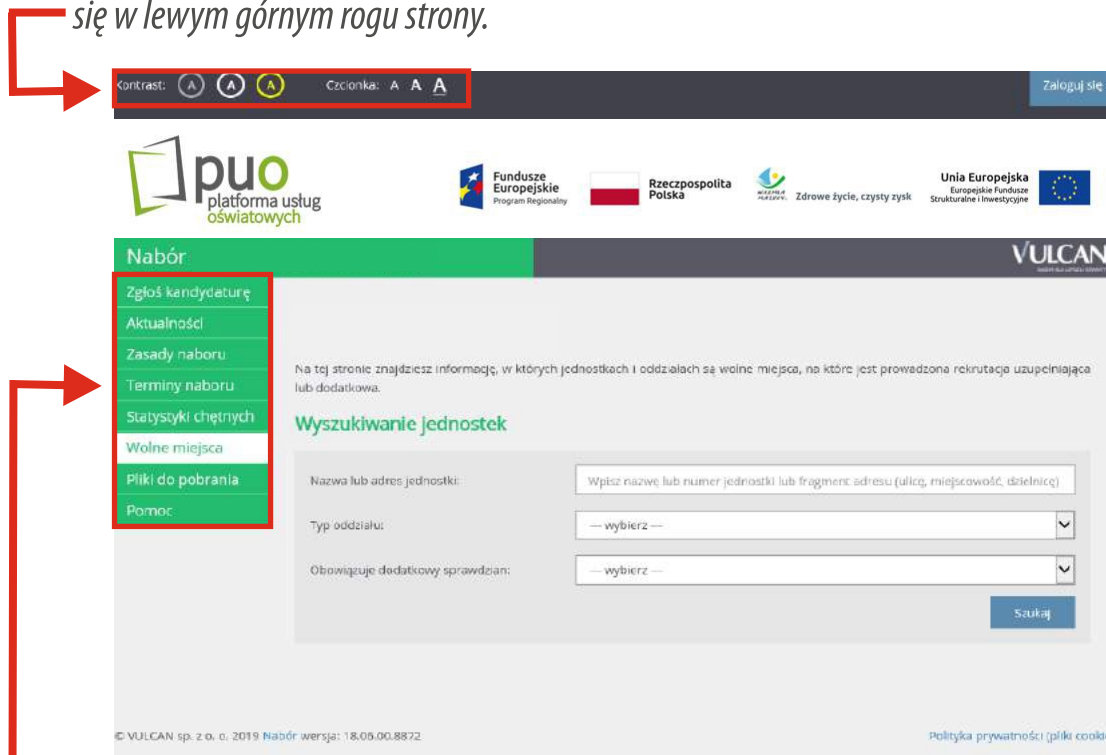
się w lewym górnym rogu strony.

Kontrast: A A A Czcionka: A A A

Zaloguj się

puo platforma usług oświatowych

Fundusze Europejskie Program Regionalny

Rzeczpospolita Polska

Zdrowe życie, czysty zysk

Unia Europejska Europejskie Fundusze Strukturalne i Inwestycyjne

Nabór

VULCAN

Zgłoś kandydaturę
Aktualności
Zasady naboru
Terminy naboru
Statystyki chętnych
Wolne miejsca
Pliki do pobrania
Pomoc

Na tej stronie znajdziesz informację, w których jednostkach i oddziałach są wolne miejsca, na które jest prowadzona rekrutacja uzupełniająca lub dodatkowa.

Wyszukiwanie jednostek

Nazwa lub adres jednostki: Wpisz nazwę lub numer jednostki lub fragment adresu (ulicę, miejscowość, dzielnicę)

Typ oddziału: — wybierz —

Obowiązuje dodatkowy sprawdzian: — wybierz —

Szukaj

© VULCAN sp. z o. o. 2019 Nabór wersja: 18.06.00.8872

Polityka prywatności (pliki cooki